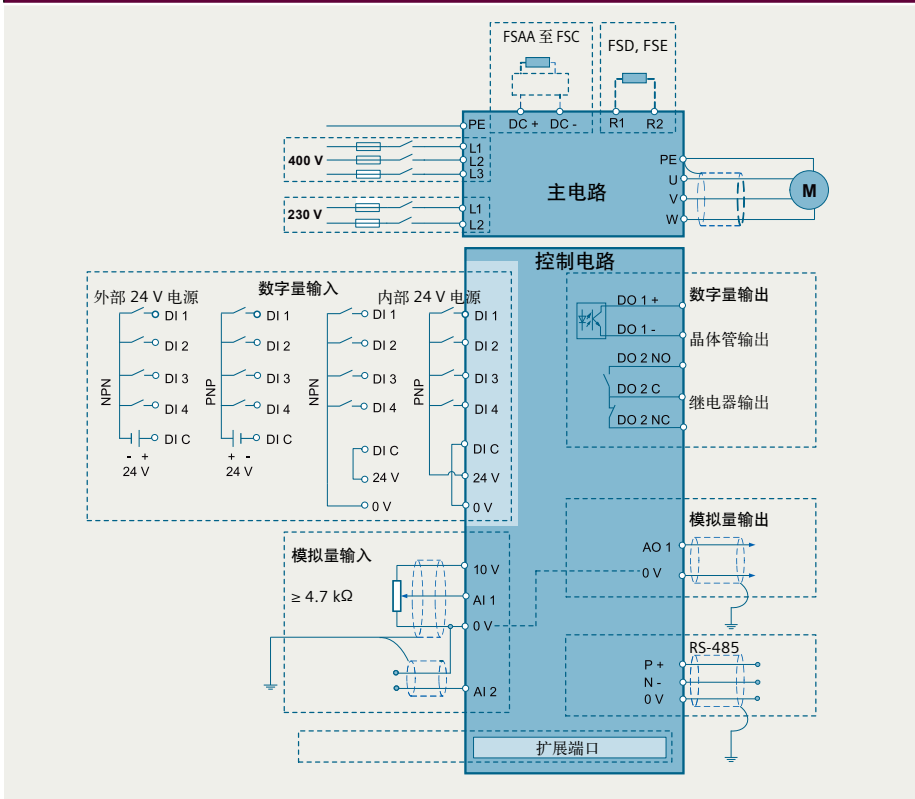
FSAA 至 FSC
FSD, FSE
PE
DC +
DC -
R1
R2
400 V
L1
L2
L3
230 V
L1
L2
主电路
PE
U
V
W
M
控制电路
外部 24 V 电源
数字量输入
内部 24 V 电源
NPN
DI 1
DI 2
DI 3
DI 4
DI C
- +
24 V
PNP
DI 1
DI 2
DI 3
DI 4
DI C
+ -
24 V
NPN
DI 1
DI 2
DI 3
DI 4
DI C
24 V
0 V
PNP
DI 1
DI 2
DI 3
DI 4
DI C
24 V
0 V
DO 1 +
DO 1 -
DO 2 NO
DO 2 C
DO 2 NC
数字量输出
晶体管输出
继电器输出
模拟量输出
AO 1
0 V
模拟量输入
≥ 4.7 kΩ
10 V
AI 1
0 V
AI 2
RS-485
P +
N -
0 V
扩展端口